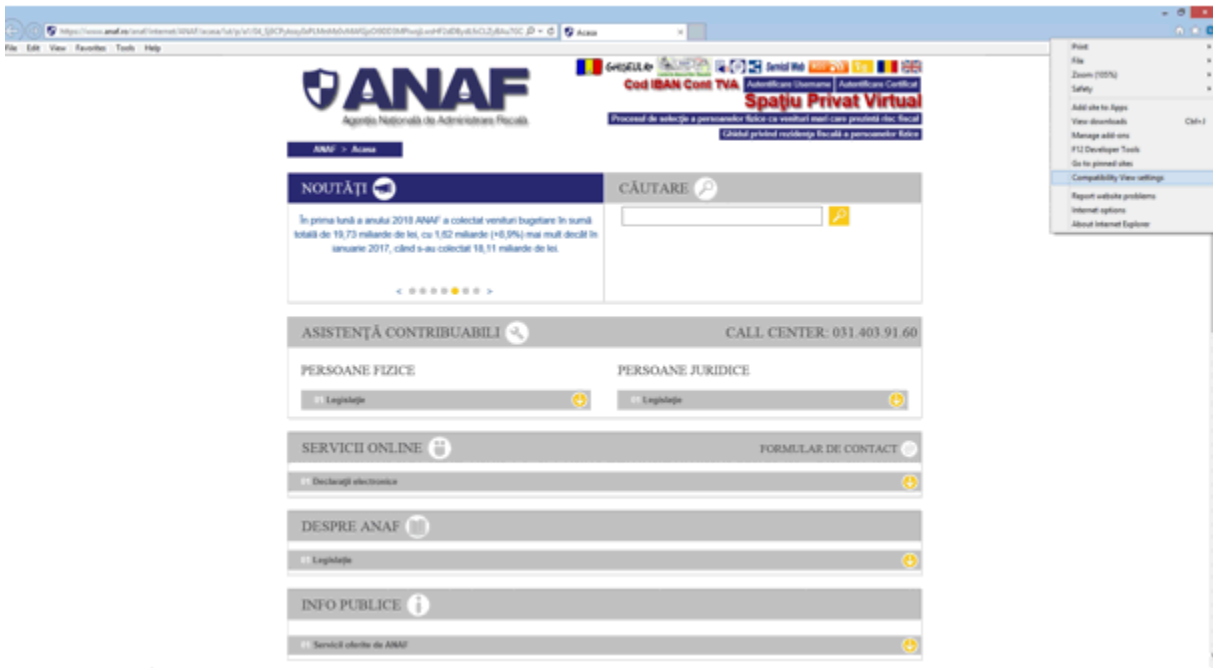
https://www.anaf.ro/anaf/internet/ANAF/acasa/!ut/p/a1/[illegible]

Acasa

File Edit View Favorites Tools Help

Print
File
Zoom (105%)
Safety
Add site to Apps
View downloads Ctrl+J
Manage add-ons
F12 Developer Tools
Go to pinned sites
Compatibility View settings
Report website problems
Internet options
About Internet Explorer

ANAF
Agenția Națională de Administrare Fiscală

ANAF > Acasa

Servicii Web

Cod IBAN Cont TVA
Autentificare Username Autentificare Certificat
Spațiu Privat Virtual
Procesul de selecție a persoanelor fizice ca venituri mari care prezintă risc fiscal
Ghidul privind rezidența fiscală a persoanelor fizice

NOUTĂȚI

În prima lună a anului 2018 ANAF a colectat venituri bugetare în sumă totală de 19,73 miliarde de lei, cu 1,62 miliarde (+8,9%) mai mult decât în ianuarie 2017, când s-au colectat 18,11 miliarde de lei.

< >

CĂUTARE

ASISTENȚĂ CONTRIBUABILI
CALL CENTER: 031.403.91.60

PERSOANE FIZICE
PERSOANE JURIDICE

01 Legislație
01 Legislație

SERVICII ONLINE
FORMULAR DE CONTACT

01 Declarații electronice

DESPRE ANAF

01 Legislație

INFO PUBLICE

01 Servicii oferite de ANAF